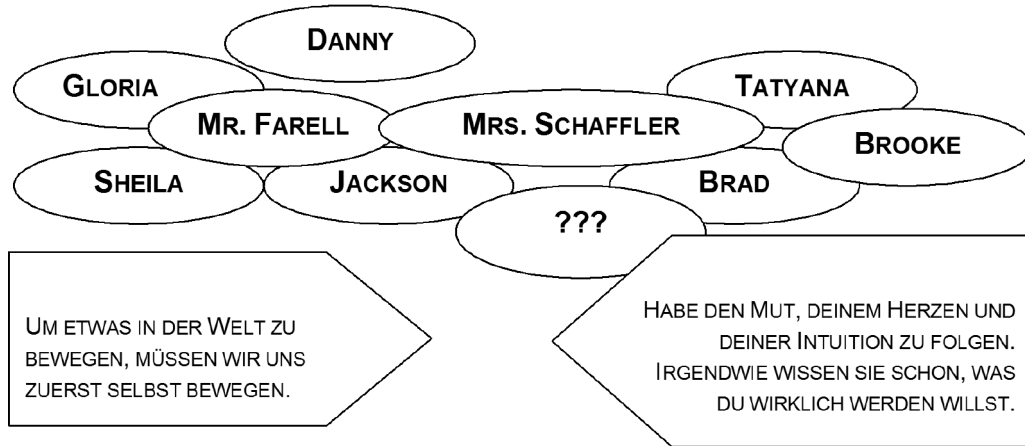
DANNY

GLORIA

TATYANA

MR. FARELL

MRS. SCHAFFLER

BROOKE

SHEILA

JACKSON

BRAD

???

UM ETWAS IN DER WELT ZU BEWEGEN, MÜSSEN WIR UNS ZUERST SELBST BEWEGEN.

HABE DEN MUT, DEINEM HERZEN UND DEINER INTUITION ZU FOLGEN. IRGENDWIE WISSEN SIE SCHON, WAS DU WIRKLICH WERDEN WILLST.